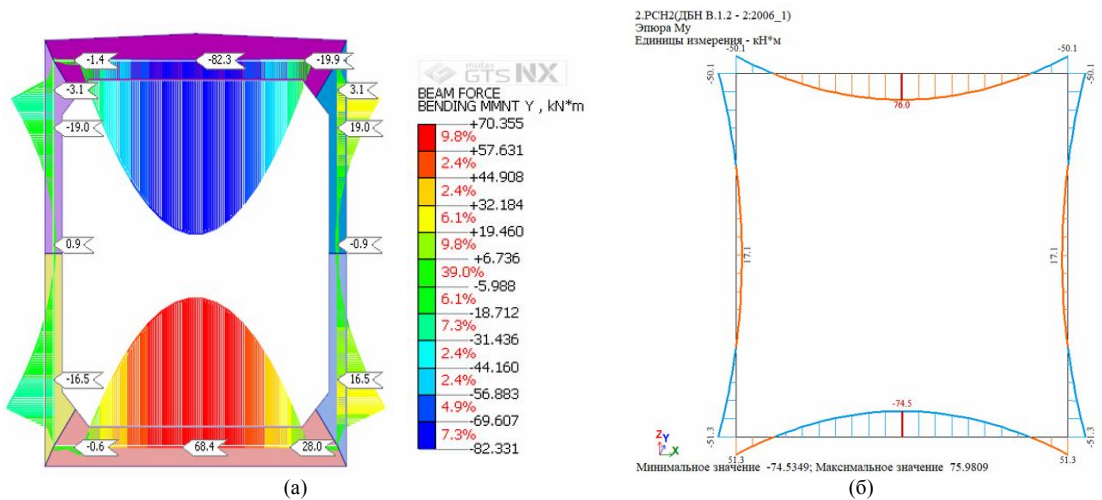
-1.4
-82.3
-19.9
-3.1
3.1
-19.0
19.0
0.9
-0.9
-16.5
16.5
-0.6
68.4
28.0

midas GTS NX
BEAM FORCE
BENDING MMNT Y , kN*m
+70.355
9.8%
+57.631
2.4%
+44.908
2.4%
+32.184
6.1%
+19.460
9.8%
+6.736
39.0%
-5.988
6.1%
-18.712
7.3%
-31.436
2.4%
-44.160
2.4%
-56.883
4.9%
-69.607
7.3%
-82.331

(a)

2.РСН2(ДБН В.1.2 - 2:2006_1)
Эпюра My
Единицы измерения - кН*м

-50.1
-50.1
-50.1
-50.1
76.0
17.1
17.1
-74.5
-51.3
-51.3
51.3
51.3

Z Y X

Минимальное значение -74.5349; Максимальное значение 75.9809

(б)